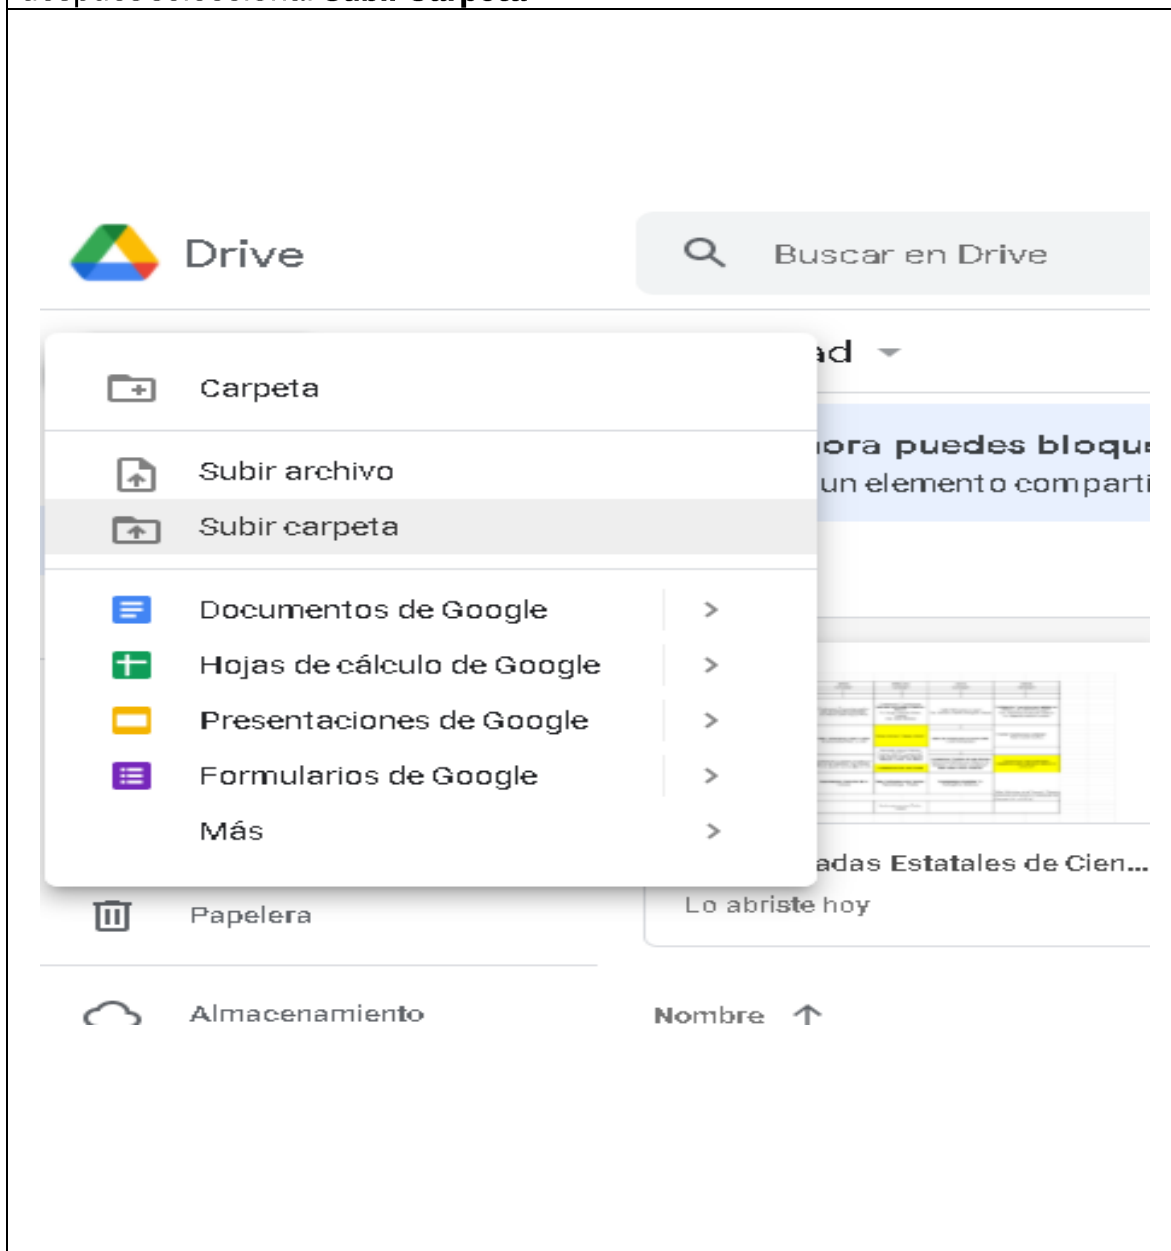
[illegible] **Subir Carpeta**

Drive

Buscar en Drive

Carpeta

Subir archivo

Subir carpeta

Documentos de Google

Hojas de cálculo de Google

Presentaciones de Google

Formularios de Google

Más

ad

ora puedes bloqu

un elemento comparti

adas Estatales de Cien...

Lo abriste hoy

Papelera

Almacenamiento

Nombre